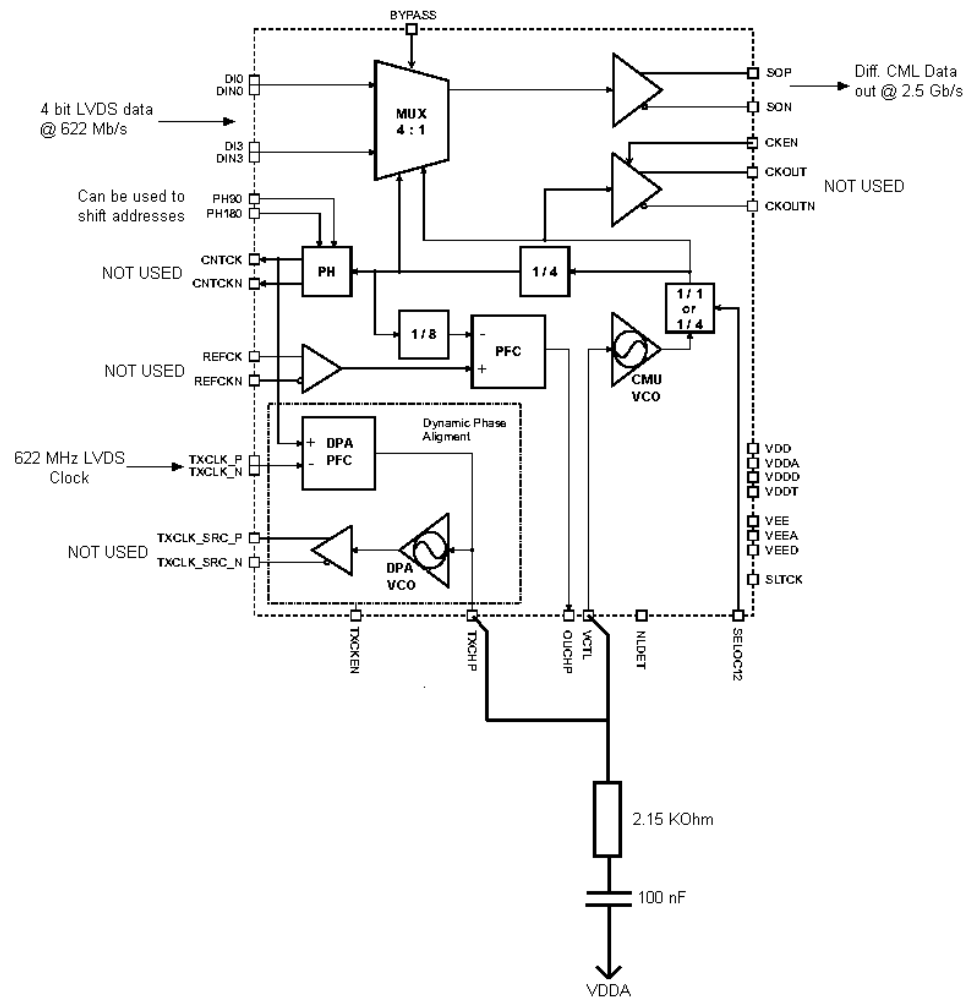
BYPASS

DI0
DIN0

4 bit LVDS data
@ 622 Mb/s

DI3
DIN3

MUX
4 : 1

SOP

Diff. CML Data
out @ 2.5 Gb/s

SON

CKEN

CKOUT

NOT USED

CKOUTN

Can be used to
shift addresses

PH90
PH180

CNTCK

NOT USED

CNTCKN

PH

1 / 4

1 / 1
or
1 / 4

1 / 8

-
PFC
+

CMU
VCO

REFCK

NOT USED

REFCKN

Dynamic Phase
Aligment

+ DPA
- PFC

622 MHz LVDS
Clock

TXCLK_P
TXCLK_N

VDD
VDDA
VDDD
VDDT

VEE
VEEA
VEED

TXCLK_SRC_P

NOT USED

TXCLK_SRC_N

DPA
VCO

SLTCK

TXCKEN

TXCHP

OUCHP

VCTL

NLDET

SELOC12

2.15 KOhm

100 nF

VDDA